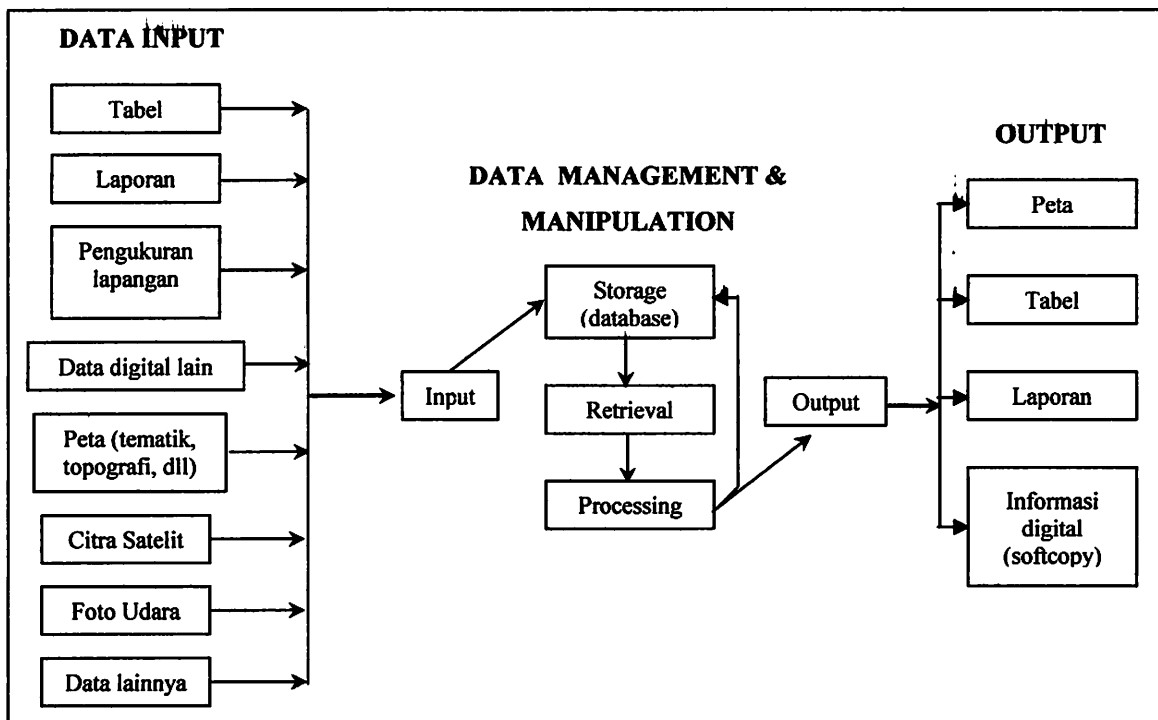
DATA INPUT

Tabel

Laporan

Pengukuran lapangan

Data digital lain

Peta (tematik, topografi, dll)

Citra Satelit

Foto Udara

Data lainnya

DATA MANAGEMENT & MANIPULATION

Input

Storage (database)

Retrieval

Processing

Output

OUTPUT

Peta

Tabel

Laporan

Informasi digital (softcopy)